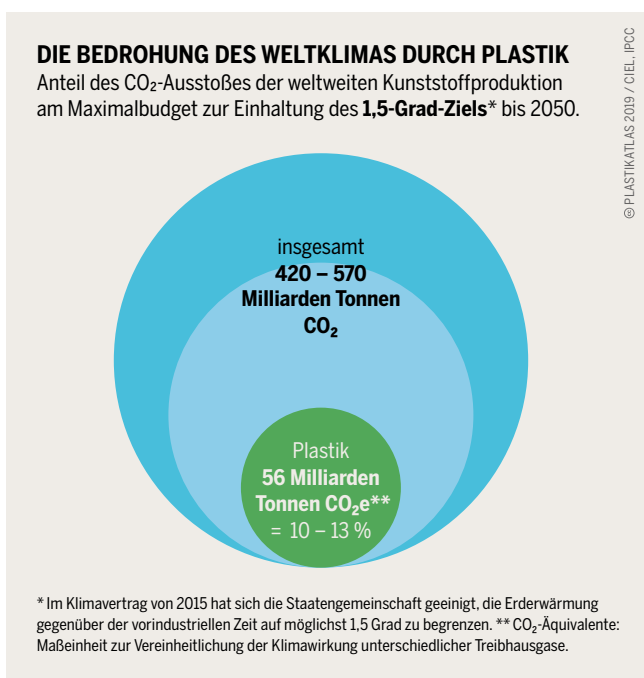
DIE BEDROHUNG DES WELTKLIMAS DURCH PLASTIK

Anteil des $CO_2$-Ausstoßes der weltweiten Kunststoffproduktion am Maximalbudget zur Einhaltung des **1,5-Grad-Ziels*** bis 2050.

© PLASTIKATLAS 2019 / CIEL, IPCC

insgesamt
**420 – 570 Milliarden Tonnen $CO_2$**

Plastik
**56 Milliarden Tonnen $CO_2$e****
= 10 – 13 %

* Im Klimavertrag von 2015 hat sich die Staatengemeinschaft geeinigt, die Erderwärmung gegenüber der vorindustriellen Zeit auf möglichst 1,5 Grad zu begrenzen. ** $CO_2$-Äquivalente: Maßeinheit zur Vereinheitlichung der Klimawirkung unterschiedlicher Treibhausgase.